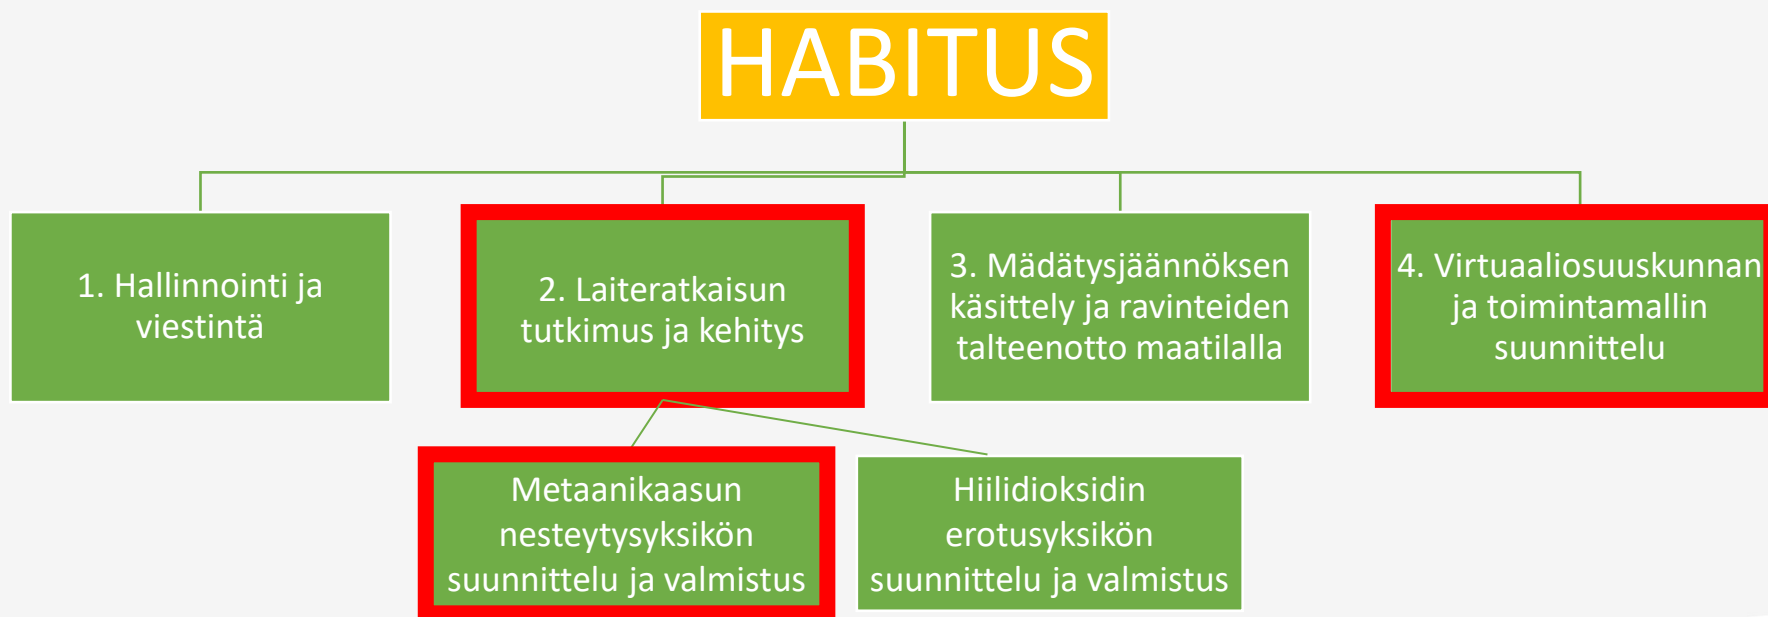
HABITUS

1. Hallinnointi ja viestintä

2. Laiteratkaisun tutkimus ja kehitys

3. Mädätysjäännöksen käsittely ja ravinteiden talteenotto maatilalla

4. Virtuaaliosuuskunnan ja toimintamallin suunnittelu

Metaanikaasun nesteytysyksikön suunnittelu ja valmistus

Hiilidioksidin erotusyksikön suunnittelu ja valmistus